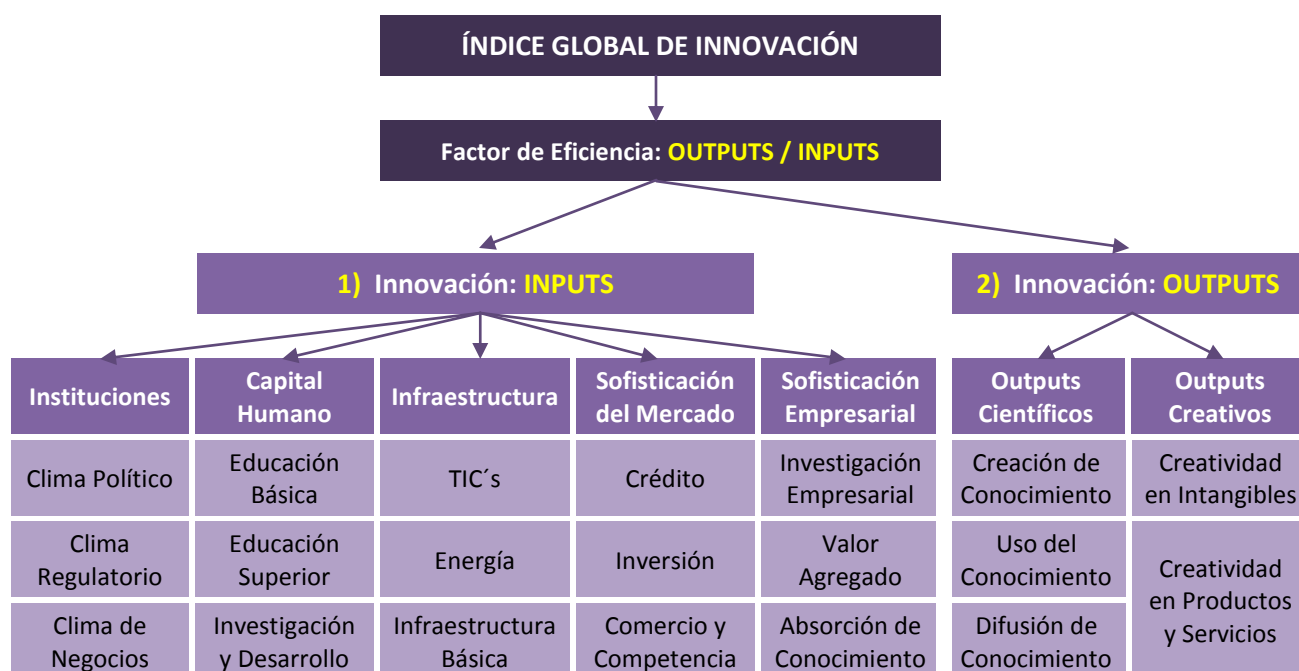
ÍNDICE GLOBAL DE INNOVACIÓN

Factor de Eficiencia: OUTPUTS / INPUTS

1) Innovación: INPUTS

2) Innovación: OUTPUTS

| Instituciones | Capital Humano | Infraestructura | Sofisticación del Mercado | Sofisticación Empresarial | Outputs Científicos | Outputs Creativos |
|---|---|---|---|---|---|---|
| Clima Político | Educación Básica | TIC´s | Crédito | Investigación Empresarial | Creación de Conocimiento | Creatividad en Intangibles |
| Clima Regulatorio | Educación Superior | Energía | Inversión | Valor Agregado | Uso del Conocimiento | Creatividad en Productos y Servicios |
| Clima de Negocios | Investigación y Desarrollo | Infraestructura Básica | Comercio y Competencia | Absorción de Conocimiento | Difusión de Conocimiento | |